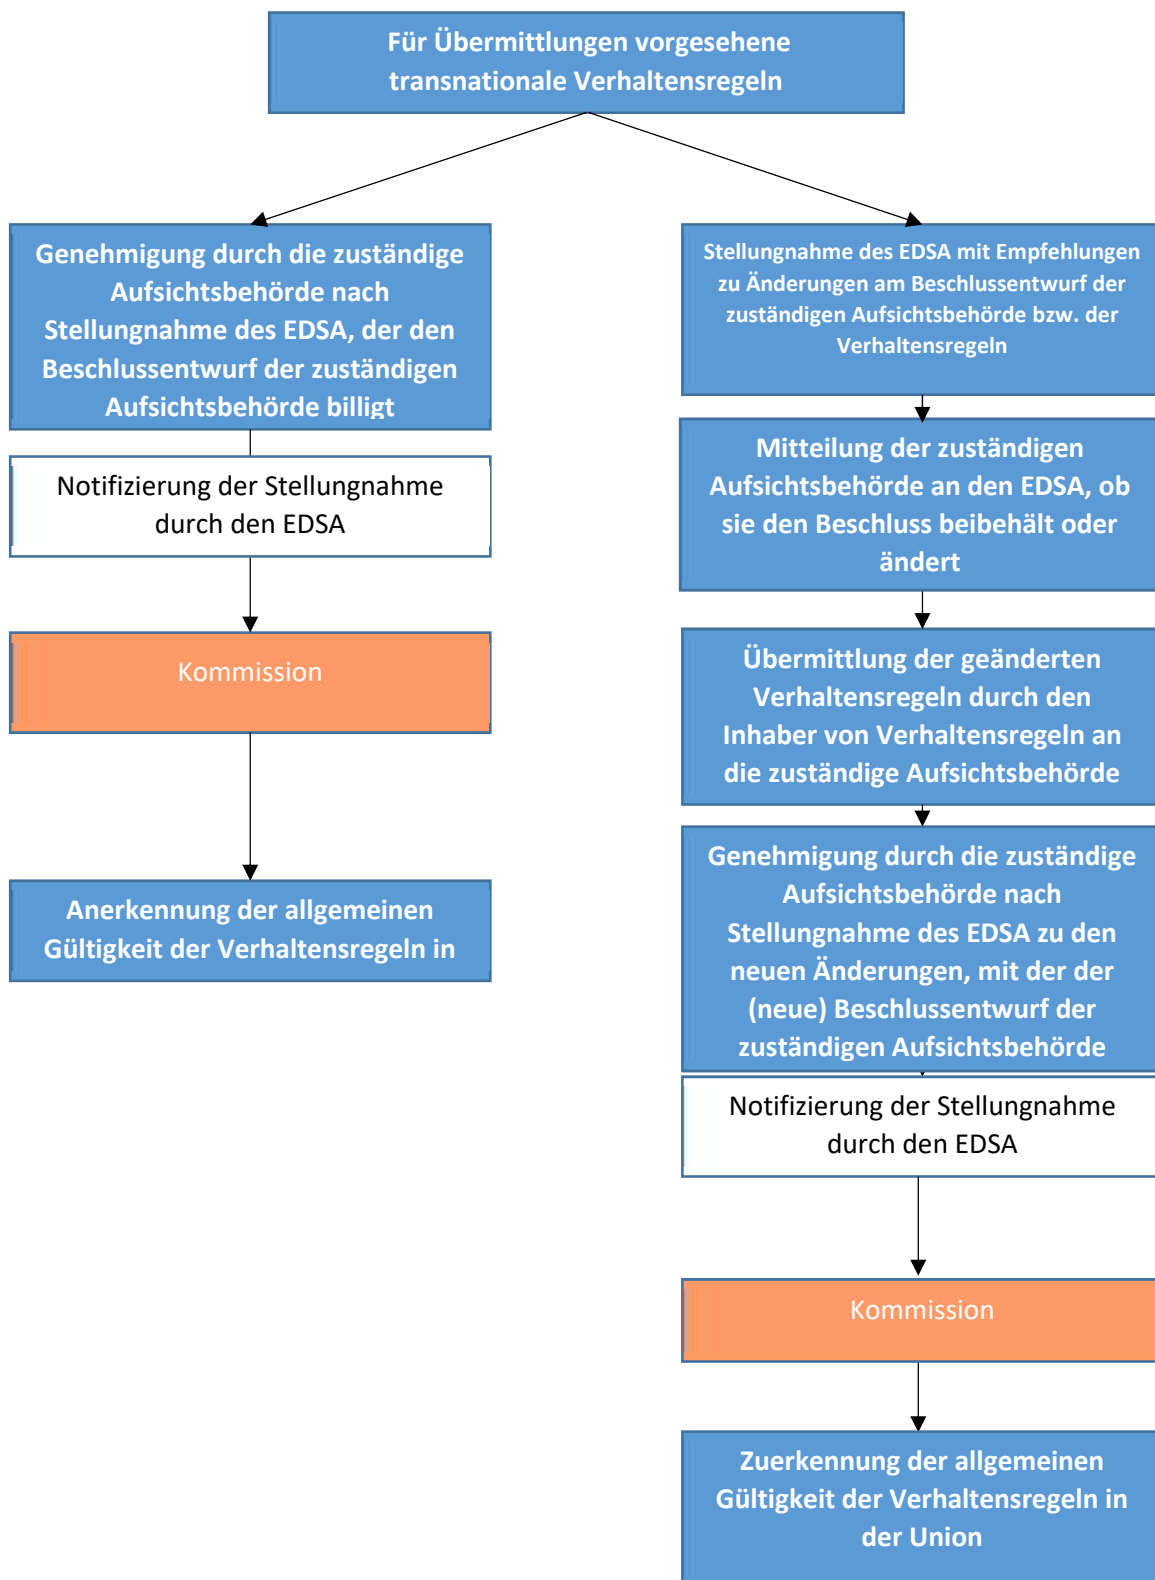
Für Übermittlungen vorgesehene transnationale Verhaltensregeln

Genehmigung durch die zuständige Aufsichtsbehörde nach Stellungnahme des EDSA, der den Beschlussentwurf der zuständigen Aufsichtsbehörde billigt

Notifizierung der Stellungnahme durch den EDSA

Kommission

Anerkennung der allgemeinen Gültigkeit der Verhaltensregeln in

Stellungnahme des EDSA mit Empfehlungen zu Änderungen am Beschlussentwurf der zuständigen Aufsichtsbehörde bzw. der Verhaltensregeln

Mitteilung der zuständigen Aufsichtsbehörde an den EDSA, ob sie den Beschluss beibehält oder ändert

Übermittlung der geänderten Verhaltensregeln durch den Inhaber von Verhaltensregeln an die zuständige Aufsichtsbehörde

Genehmigung durch die zuständige Aufsichtsbehörde nach Stellungnahme des EDSA zu den neuen Änderungen, mit der der (neue) Beschlussentwurf der zuständigen Aufsichtsbehörde

Notifizierung der Stellungnahme durch den EDSA

Kommission

Zuerkennung der allgemeinen Gültigkeit der Verhaltensregeln in der Union